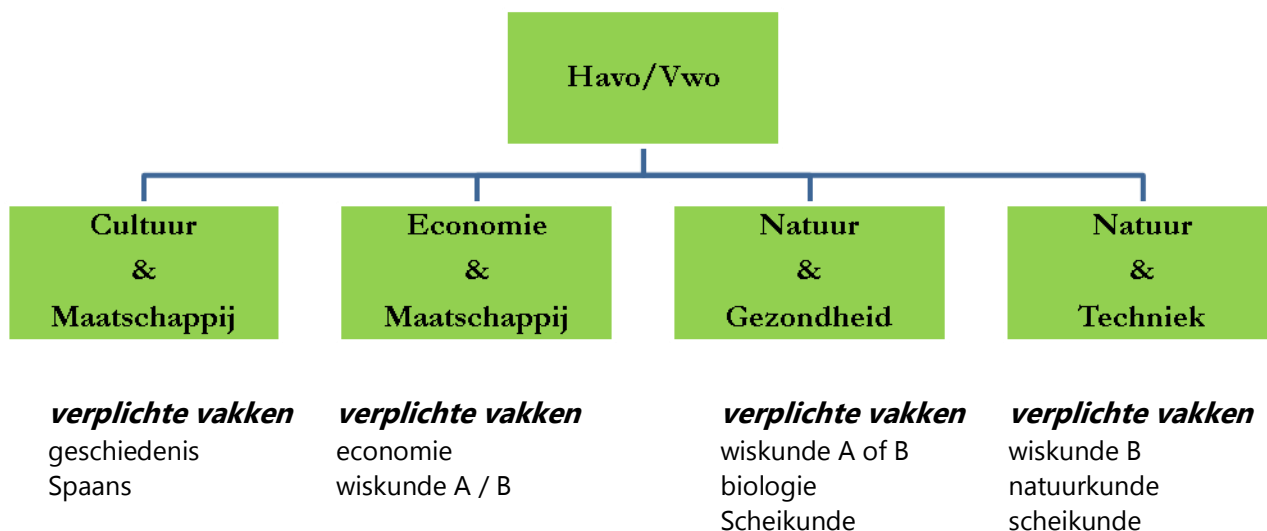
Havo/Vwo

Cultuur & Maatschappij

Economie & Maatschappij

Natuur & Gezondheid

Natuur & Techniek

**verplichte vakken**
geschiedenis
Spaans

**verplichte vakken**
economie
wiskunde A / B

**verplichte vakken**
wiskunde A of B
biologie
Scheikunde

**verplichte vakken**
wiskunde B
natuurkunde
scheikunde